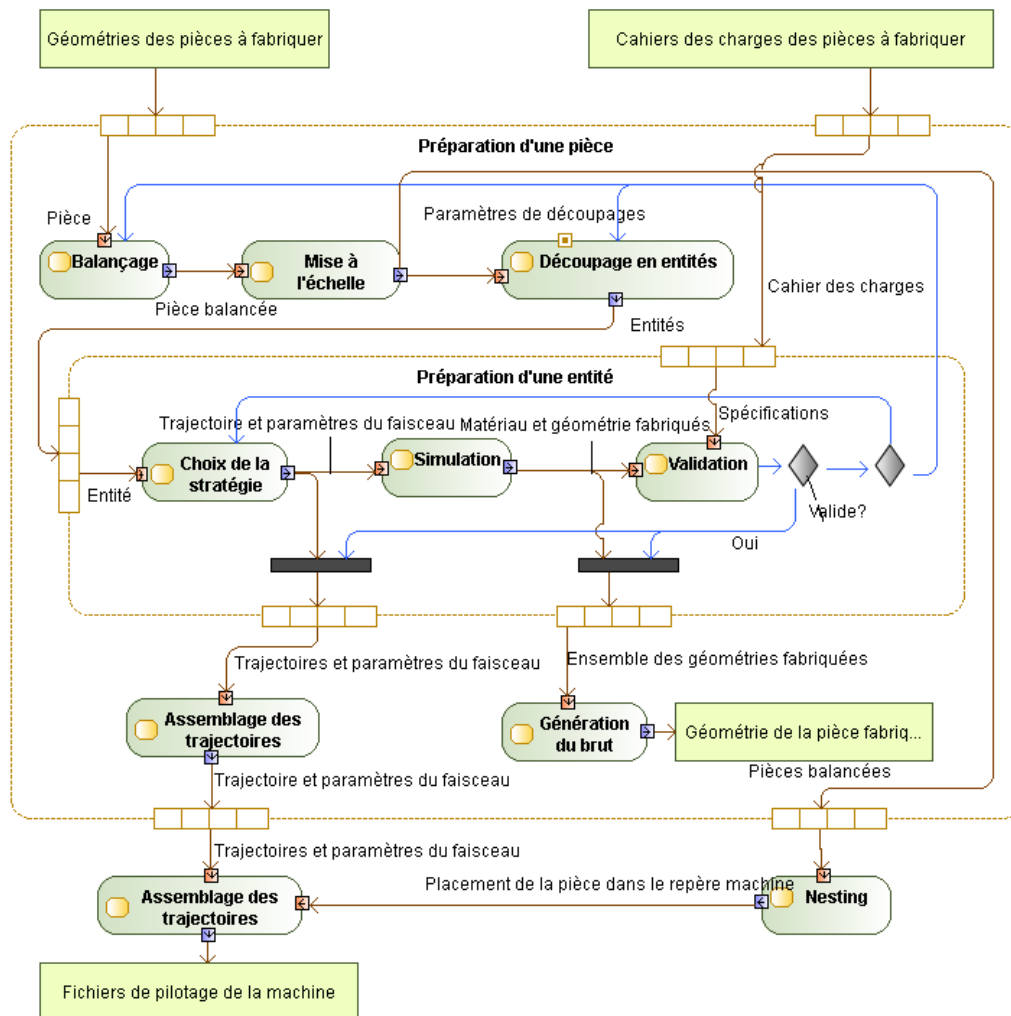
Géométries des pièces à fabriquer

Cahiers des charges des pièces à fabriquer

Préparation d'une pièce

Pièce

Balançage

Mise à l'échelle

Paramètres de découpages

Découpage en entités

Pièce balancée

Cahier des charges

Entités

Préparation d'une entité

Trajectoire et paramètres du faisceau

Matériau et géométrie fabriqués

Spécifications

Choix de la stratégie

Simulation

Validation

Entité

Valide?

Oui

Trajectoires et paramètres du faisceau

Ensemble des géométries fabriquées

Assemblage des trajectoires

Génération du brut

Géométrie de la pièce fabriq...

Trajectoire et paramètres du faisceau

Pièces balancées

Trajectoires et paramètres du faisceau

Placement de la pièce dans le repère machine

Assemblage des trajectoires

Nesting

Fichiers de pilotage de la machine